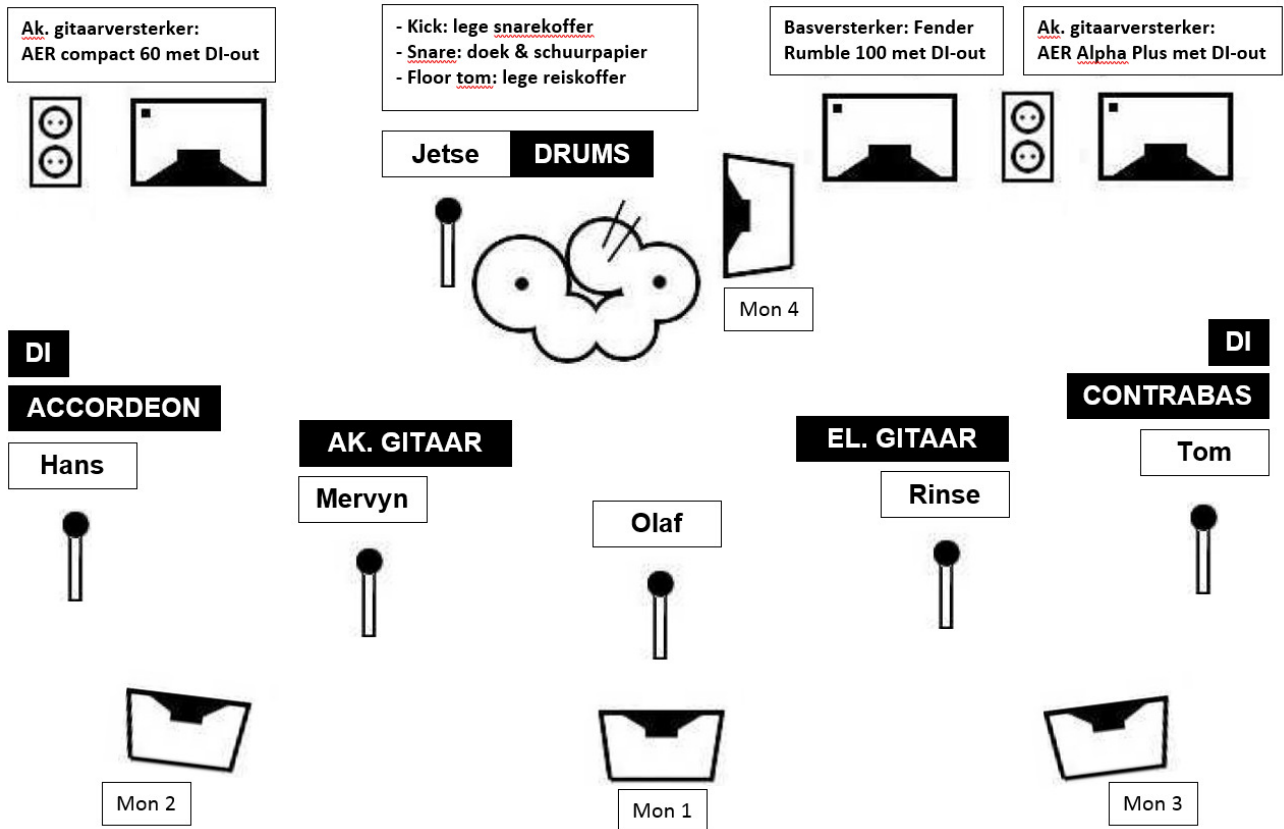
Ak. gitaarversterker:
AER compact 60 met DI-out

- Kick: lege snarekoffer
- Snare: doek & schuurpapier
- Floor tom: lege reiskoffer

Basversterker: Fender Rumble 100 met DI-out

Ak. gitaarversterker:
AER Alpha Plus met DI-out

Jetse DRUMS

Mon 4

DI

ACCORDEON

Hans

AK. GITAAR

Mervyn

Olaf

EL. GITAAR

Rinse

DI

CONTRABAS

Tom

Mon 2

Mon 1

Mon 3